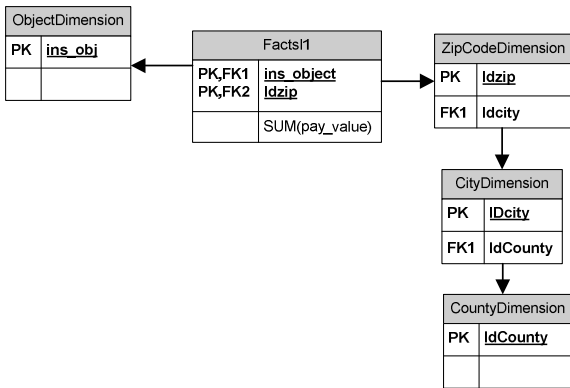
ObjectDimension

| PK | ins_obj |
|---|---|
| | |

FactsI1

| PK,FK1 PK,FK2 | ins_object Idzip |
|---|---|
| | SUM(pay_value) |

ZipCodeDimension

| PK | Idzip |
|---|---|
| FK1 | Idcity |

CityDimension

| PK | IDcity |
|---|---|
| FK1 | IdCounty |

CountyDimension

| PK | IdCounty |
|---|---|
| | |